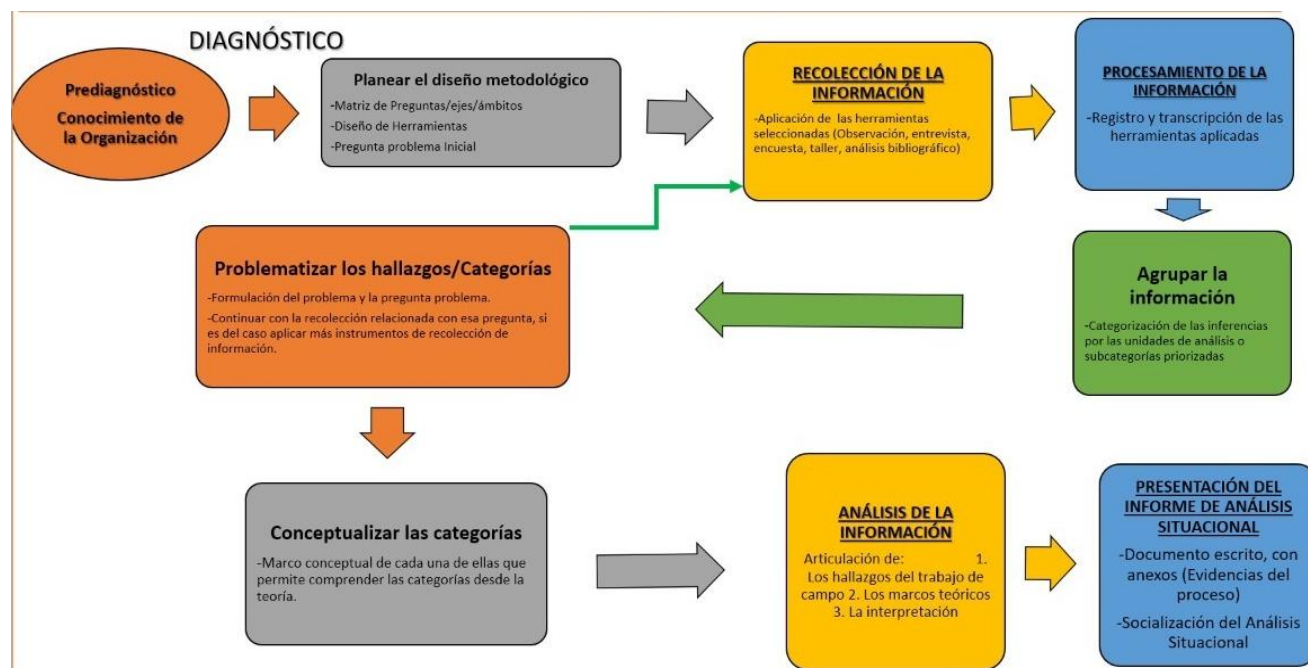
DIAGNÓSTICO

Prediagnóstico
Conocimiento de la Organización

Planear el diseño metodológico
-Matriz de Preguntas/ejes/ámbitos
-Diseño de Herramientas
-Pregunta problema Inicial

RECOLECCIÓN DE LA INFORMACIÓN
-Aplicación de las herramientas seleccionadas (Observación, entrevista, encuesta, taller, análisis bibliográfico)

PROCESAMIENTO DE LA INFORMACIÓN
-Registro y transcripción de las herramientas aplicadas

Agrupar la información
-Categorización de las inferencias por las unidades de análisis o subcategorías priorizadas

Problematizar los hallazgos/Categorías
-Formulación del problema y la pregunta problema.
-Continuar con la recolección relacionada con esa pregunta, si es del caso aplicar más instrumentos de recolección de información.

Conceptualizar las categorías
-Marco conceptual de cada una de ellas que permite comprender las categorías desde la teoría.

ANÁLISIS DE LA INFORMACIÓN
Articulación de: 1. Los hallazgos del trabajo de campo 2. Los marcos teóricos 3. La interpretación

PRESENTACIÓN DEL INFORME DE ANÁLISIS SITUACIONAL
-Documento escrito, con anexos (Evidencias del proceso)
-Socialización del Análisis Situacional